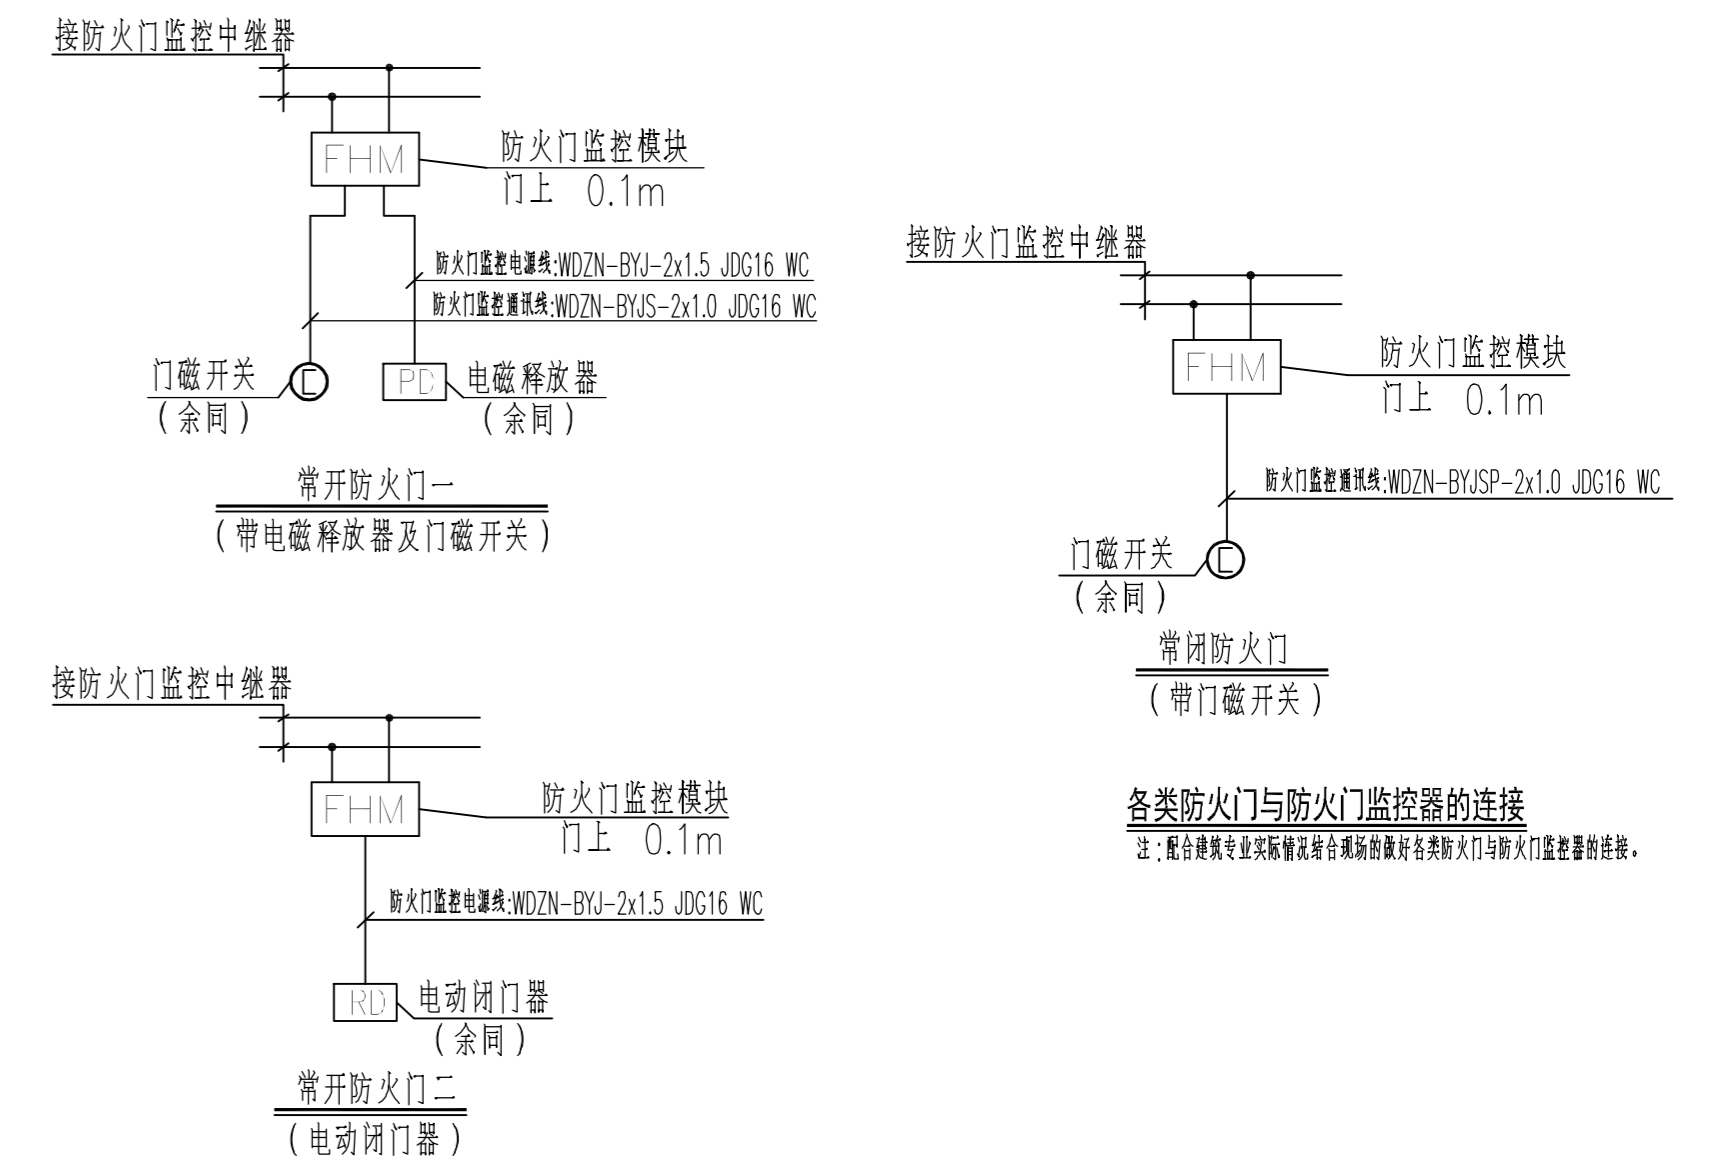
接防火门监控中继器

FHM

防火门监控模块
门上 0.1m

防火门监控电源线:WDZN-BYJ-2x1.5 JDG16 WC
防火门监控通讯线:WDZN-BYJS-2x1.0 JDG16 WC

门磁开关
(余同)

C

PD

电磁释放器
(余同)

常开防火门一
(带电磁释放器及门磁开关)

接防火门监控中继器

FHM

防火门监控模块
门上 0.1m

防火门监控通讯线:WDZN-BYJSP-2x1.0 JDG16 WC

门磁开关
(余同)

C

常闭防火门
(带门磁开关)

接防火门监控中继器

FHM

防火门监控模块
门上 0.1m

防火门监控电源线:WDZN-BYJ-2x1.5 JDG16 WC

RD

电动闭门器
(余同)

常开防火门二
(电动闭门器)

各类防火门与防火门监控器的连接
注:配合建筑专业实际情况结合现场的做好各类防火门与防火门监控器的连接。